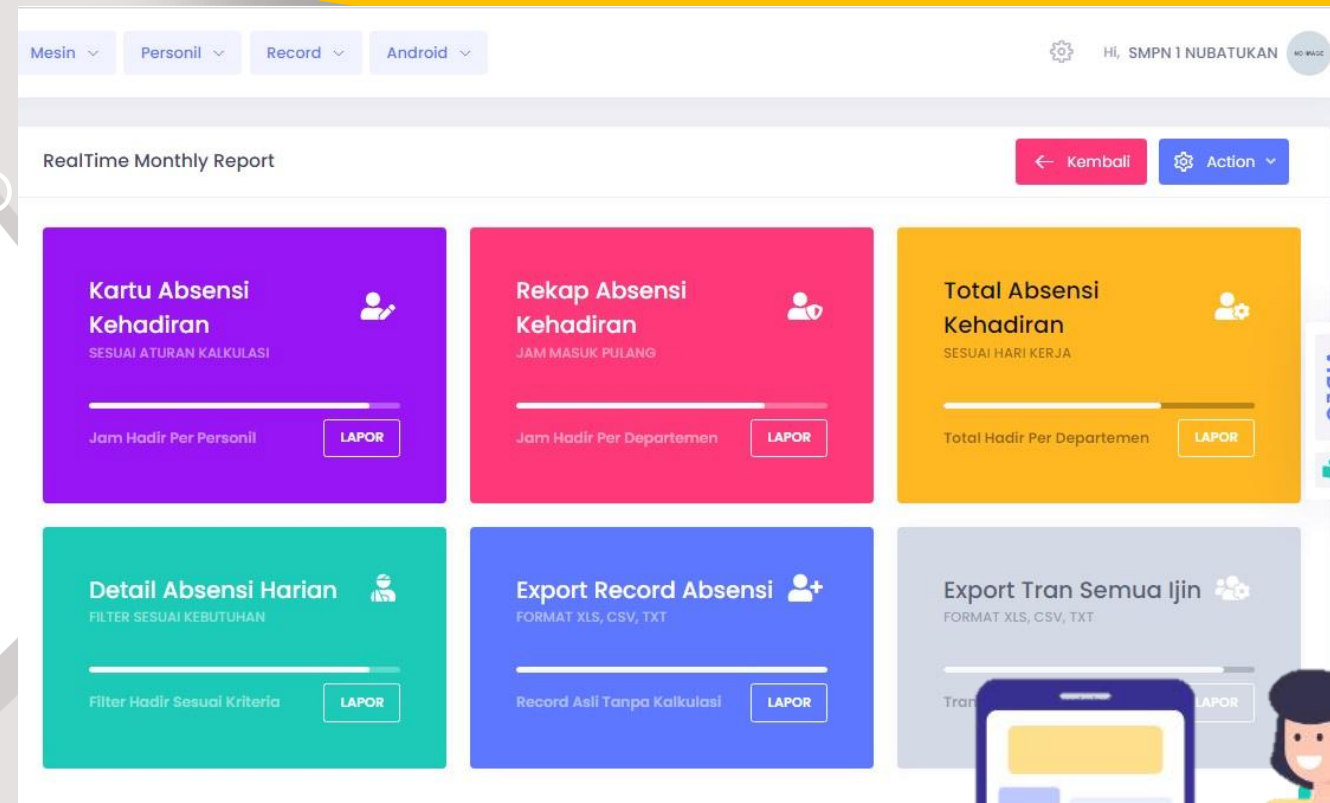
Mesin ⌄ Personil ⌄ Record ⌄ Android ⌄

Hi, SMPN 1 NUBATUKAN

NO IMAGE

RealTime Monthly Report

← Kembali

Action ⌄

Kartu Absensi Kehadiran
SESUAI ATURAN KALKULASI
Jam Hadir Per Personil
LAPOR

Rekap Absensi Kehadiran
JAM MASUK PULANG
Jam Hadir Per Departemen
LAPOR

Total Absensi Kehadiran
SESUAI HARI KERJA
Total Hadir Per Departemen
LAPOR

Detail Absensi Harian
FILTER SESUAI KEBUTUHAN
Filter Hadir Sesuai Kriteria
LAPOR

Export Record Absensi
FORMAT XLS, CSV, TXT
Record Asli Tanpa Kalkulasi
LAPOR

Export Tran Semua Ijin
FORMAT XLS, CSV, TXT
Tran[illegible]
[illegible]LAPOR